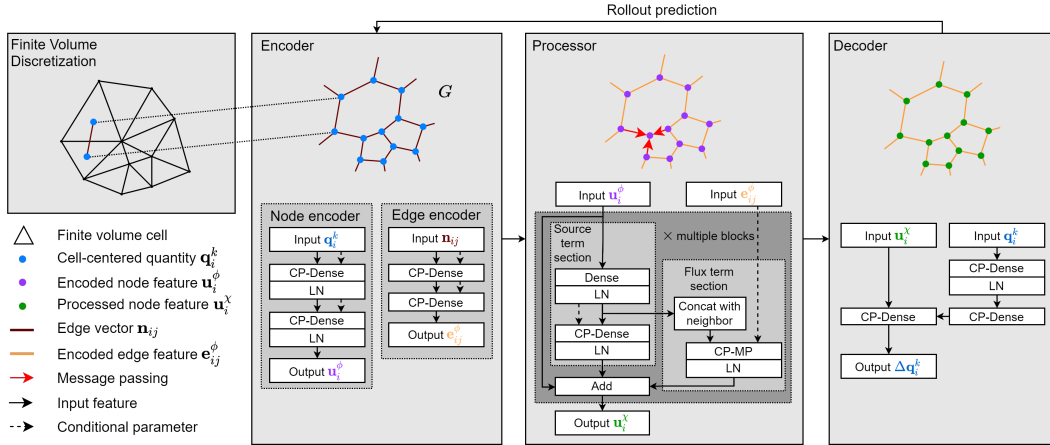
Rollout prediction

Finite Volume Discretization

Encoder

$G$

Node encoder

Input $\mathbf{q}_i^k$

CP-Dense

LN

CP-Dense

LN

Output $\mathbf{u}_i^\phi$

Edge encoder

Input $\mathbf{n}_{ij}$

CP-Dense

CP-Dense

Output $\mathbf{e}_{ij}^\phi$

Processor

Input $\mathbf{u}_i^\phi$

Input $\mathbf{e}_{ij}^\phi$

Source term section

$\times$ multiple blocks

Dense

LN

CP-Dense

LN

Flux term section

Concat with neighbor

CP-MP

LN

Add

Output $\mathbf{u}_i^\chi$

Decoder

Input $\mathbf{u}_i^\chi$

Input $\mathbf{q}_i^k$

CP-Dense

LN

CP-Dense

CP-Dense

Output $\Delta\mathbf{q}_i^k$

Finite volume cell

Cell-centered quantity $\mathbf{q}_i^k$

Encoded node feature $\mathbf{u}_i^\phi$

Processed node feature $\mathbf{u}_i^\chi$

Edge vector $\mathbf{n}_{ij}$

Encoded edge feature $\mathbf{e}_{ij}^\phi$

Message passing

Input feature

Conditional parameter